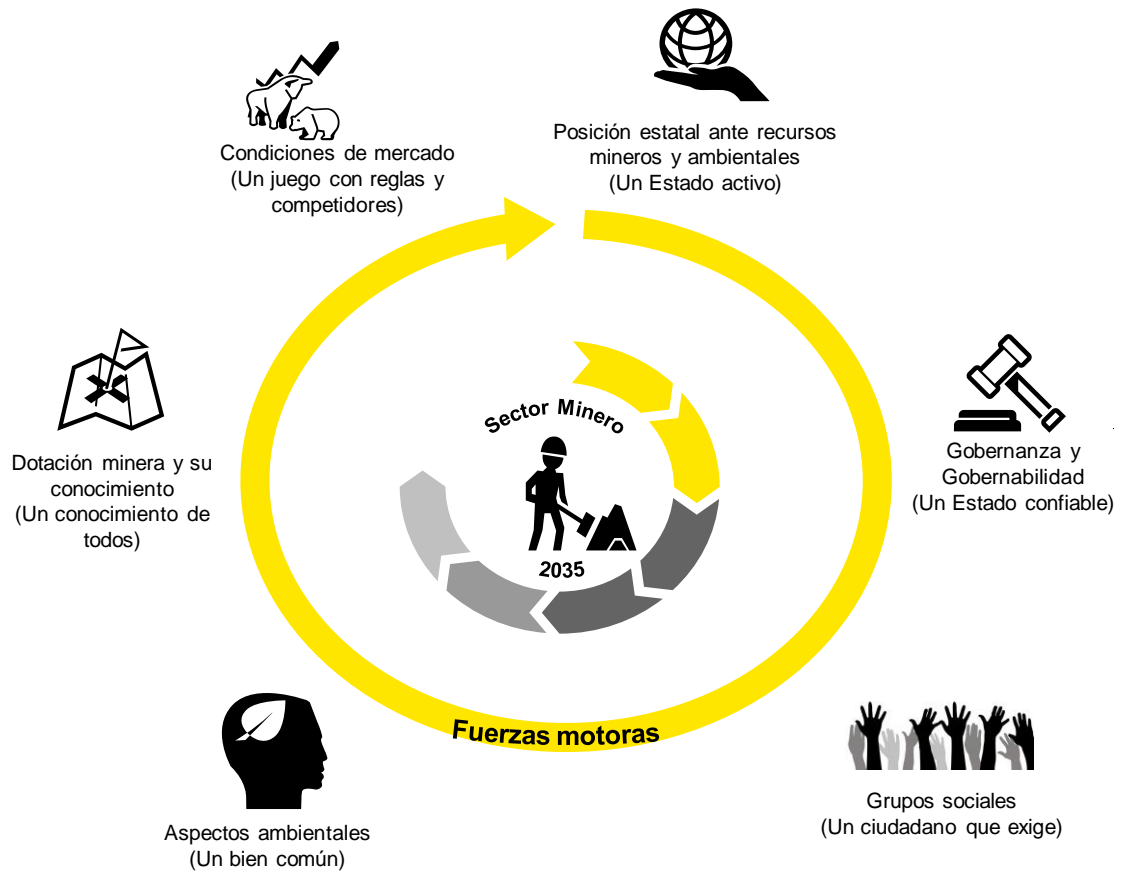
Condiciones de mercado
(Un juego con reglas y competidores)

Posición estatal ante recursos mineros y ambientales
(Un Estado activo)

Dotación minera y su conocimiento
(Un conocimiento de todos)

Sector Minero

2035

Gobernanza y Gobernabilidad
(Un Estado confiable)

Fuerzas motoras

Aspectos ambientales
(Un bien común)

Grupos sociales
(Un ciudadano que exige)